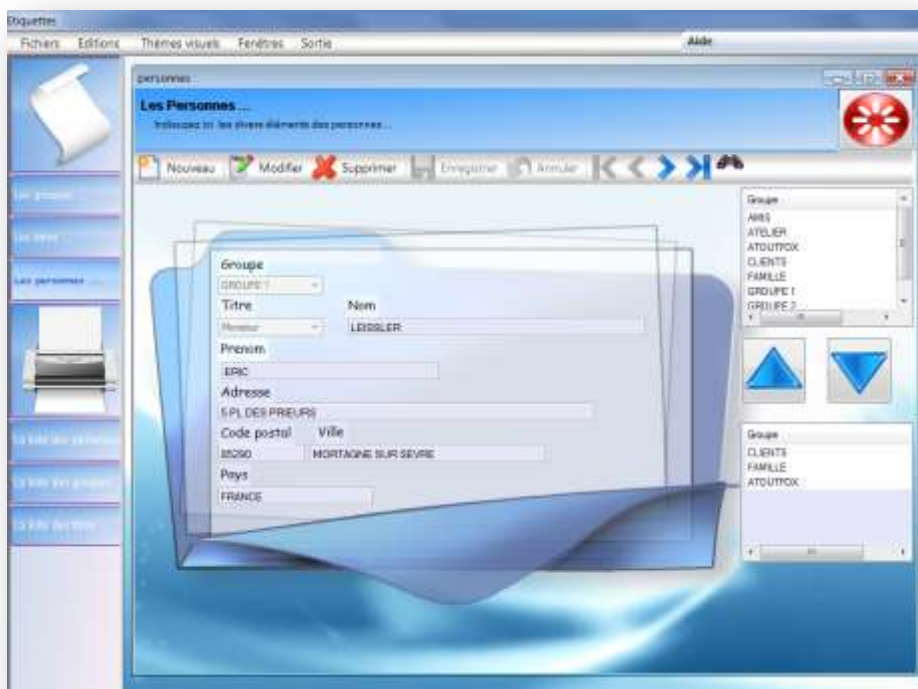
Etiquettes

Fichiers Editions Thèmes visuels Fenêtres Sortie Aide

personnes

Les Personnes ...
Indiquez ici les divers éléments des personnes ...

Nouveau Modifier Supprimer Enregistrer Annuler

Les groupes
Les titres
Les personnes ...
La liste des personnes
La liste des groupes
La liste des titres

Groupe
GROUPE 1
Titre
Monsieur
Nom
LEISSLER
Prenom
ERIC
Adresse
5 PL DES PRIEURS
Code postal
85290
Ville
MORTAGNE SUR SEVRE
Pays
FRANCE

Groupe
AMIS
ATELIER
ATOUTFOX
CLIENTS
FAMILLE
GROUPE 1
GROUPE 2

Groupe
CLIENTS
FAMILLE
ATOUTFOX